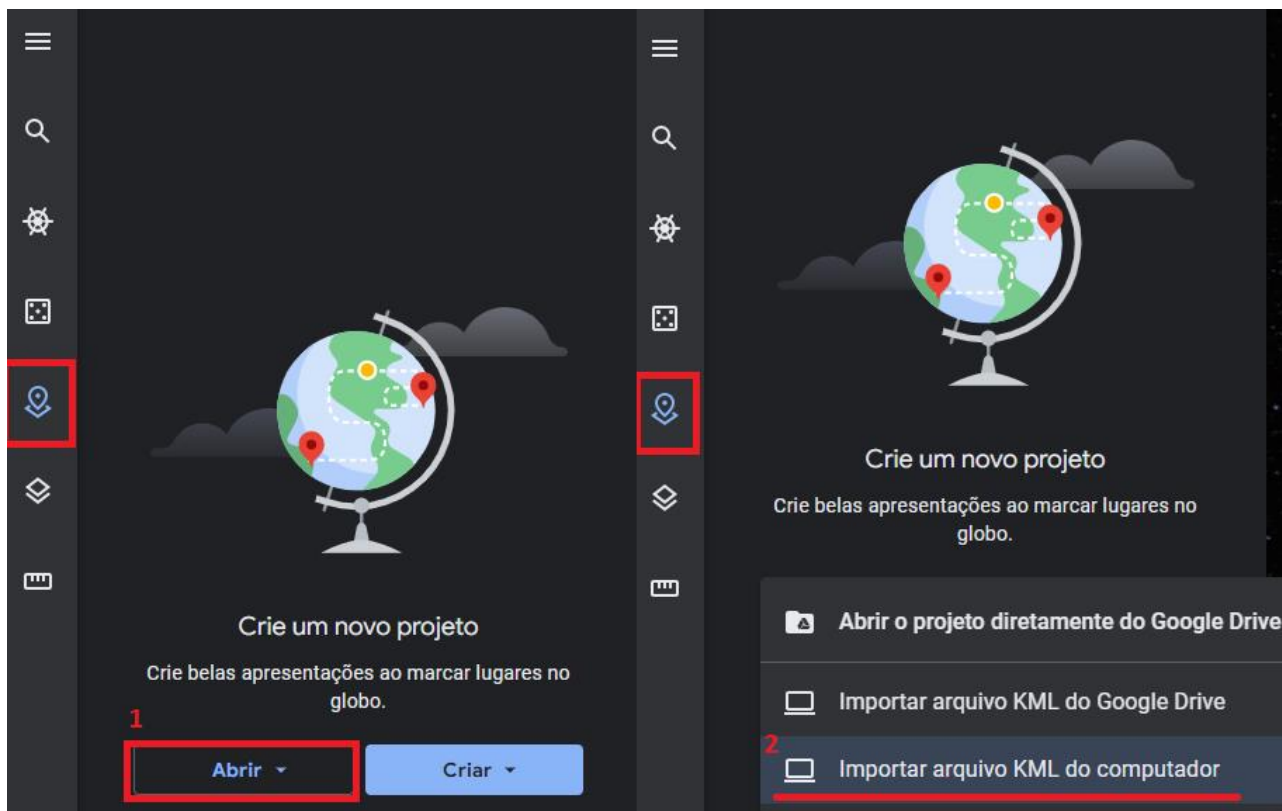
Crie um novo projeto

Crie belas apresentações ao marcar lugares no globo.

1

Abrir

Criar

Crie um novo projeto

Crie belas apresentações ao marcar lugares no globo.

Abrir o projeto diretamente do Google Drive

Importar arquivo KML do Google Drive

2

Importar arquivo KML do computador